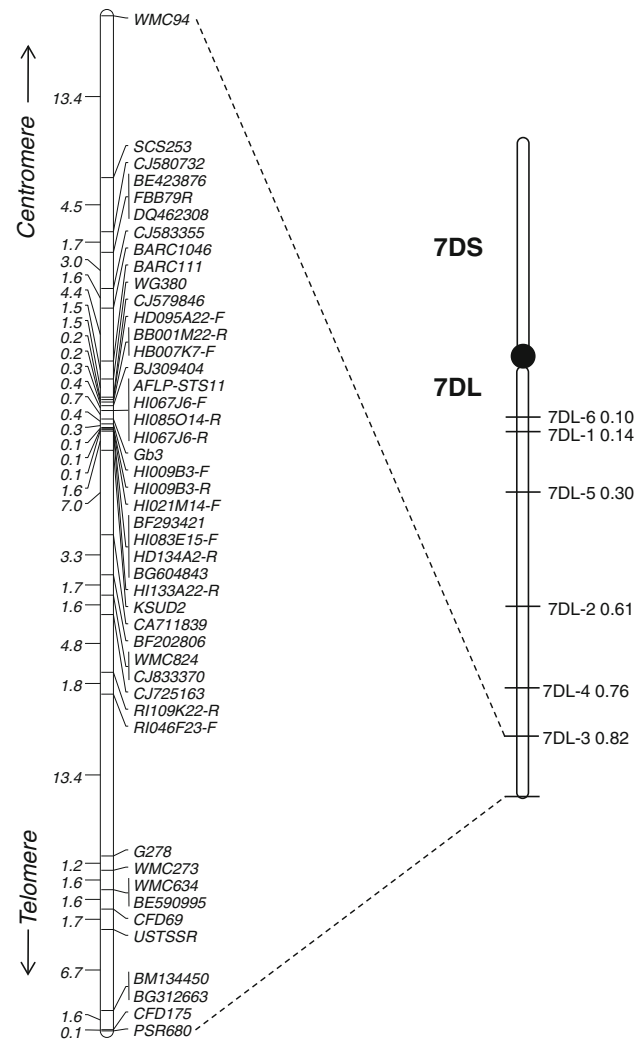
Centromere →

WMC94
13.4
SCS253
CJ580732
BE423876
4.5
FBB79R
DQ462308
1.7
CJ583355
3.0
BARC1046
1.6
BARC111
4.4
WG380
1.5
CJ579846
1.5
HD095A22-F
0.2
BB001M22-R
0.2
HB007K7-F
0.3
BJ309404
0.4
AFLP-STS11
0.7
HI067J6-F
0.4
HI085O14-R
0.3
HI067J6-R
0.1
Gb3
0.1
HI009B3-F
1.6
HI009B3-R
7.0
HI021M14-F
BF293421
3.3
HI083E15-F
HD134A2-R
BG604843
1.7
HI133A22-R
1.6
KSUD2
CA711839
4.8
BF202806
WMC824
1.8
CJ833370
CJ725163
RI109K22-R
RI046F23-F
13.4
G278
1.2
WMC273
1.6
WMC634
1.6
BE590995
1.7
CFD69
USTSSR
6.7
BM134450
BG312663
1.6
CFD175
0.1
PSR680

← Telomere

7DS
7DL
7DL-6 0.10
7DL-1 0.14
7DL-5 0.30
7DL-2 0.61
7DL-4 0.76
7DL-3 0.82